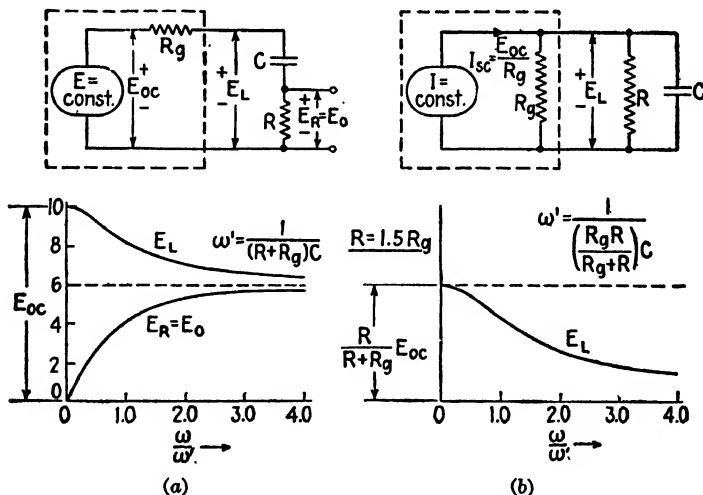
E= const.

$E_{oc}$

+

−

$R_g$

+

$E_L$

−

C

R

+

$E_R=E_0$

−

I= const.

$I_{sc}=\frac{E_{oc}}{R_g}$

$R_g$

+

$E_L$

−

R

C

10

8

6

4

2

0

$E_{oc}$

$E_L$

$\omega'=\frac{1}{(R+R_g)C}$

$E_R=E_0$

0 1.0 2.0 3.0 4.0

$\frac{\omega}{\omega'}$ →

(a)

$R=1.5\,R_g$

$\omega'=\frac{1}{\left(\frac{R_gR}{R_g+R}\right)C}$

$\frac{R}{R+R_g}E_{oc}$

$E_L$

0 1.0 2.0 3.0 4.0

$\frac{\omega}{\omega'}$ →

(b)